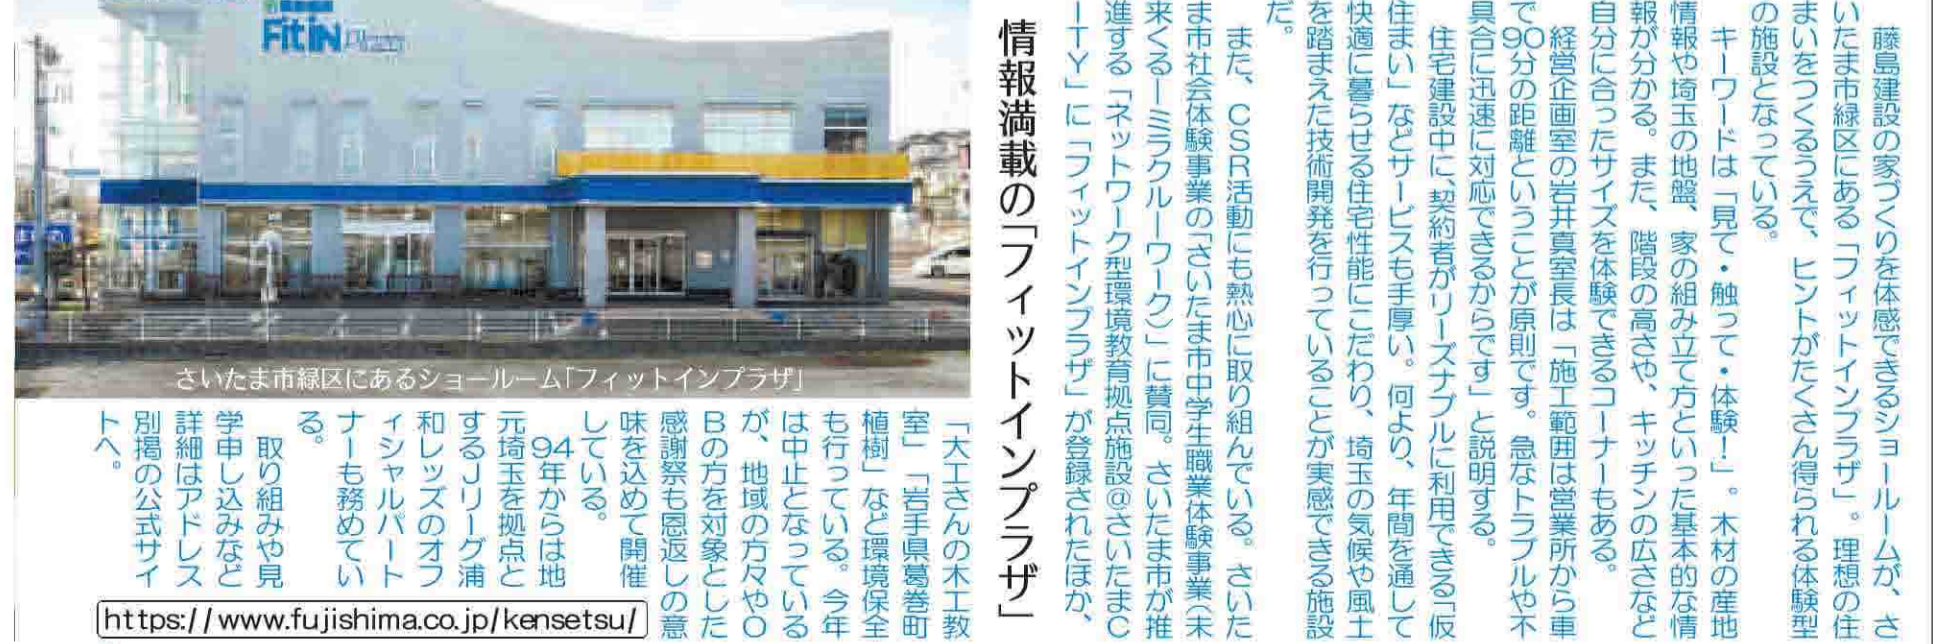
Fit IN Plaza

藤島建設の家づくりを体感できるショールームが、さいたま市緑区にある「フィットインプラザ」。理想の住まいをつくるうえで、ヒントがたくさん得られる体験型の施設となっている。

キーワードは「見て・触って・体験!」。木材の産地情報や埼玉の地盤、家の組み立て方といった基本的な情報が分かる。また、階段の高さや、キッチンの広さなど自分に合ったサイズを体験できるコーナーもある。

経営企画室の岩井真室長は「施工範囲は営業所から車で90分の距離ということが原則です。急なトラブルや不具合に迅速に対応できるからです」と説明する。

住宅建設中に「契約者がリーズナブルに利用できる「仮住まい」などサービスも手厚い。何より、年間を通して快適に暮らせる住宅性能にこだわり、埼玉の気候や風土を踏まえた技術開発を行っていることが実感できる施設だ。

また、CSR活動にも熱心に取り組んでいる。さいたま市社会体験事業の「さいたま市中学生職業体験事業(未来くるーミラクルーワーク)」に賛同。さいたま市が推進する「ネットワーク型環境教育拠点施設@さいたまCITY」に「フィットインプラザ」が登録されたほか、

情報満載の「フィットインプラザ」

さいたま市緑区にあるショールーム「フィットインプラザ」

「大工さんの木工教室」「岩手県葛巻町植樹」など環境保全も行っている。今年は中止となっているが、地域の方々やOBの方を対象とした感謝祭も恩返しの意味を込めて開催している。

94年からは地元埼玉を拠点とするJリーグ浦和レッズのオフィシャルパートナーも務めている。

取り組みや見学申し込みなど詳細はアドレス別掲の公式サイトへ。

https://www.fujishima.co.jp/kensetsu/